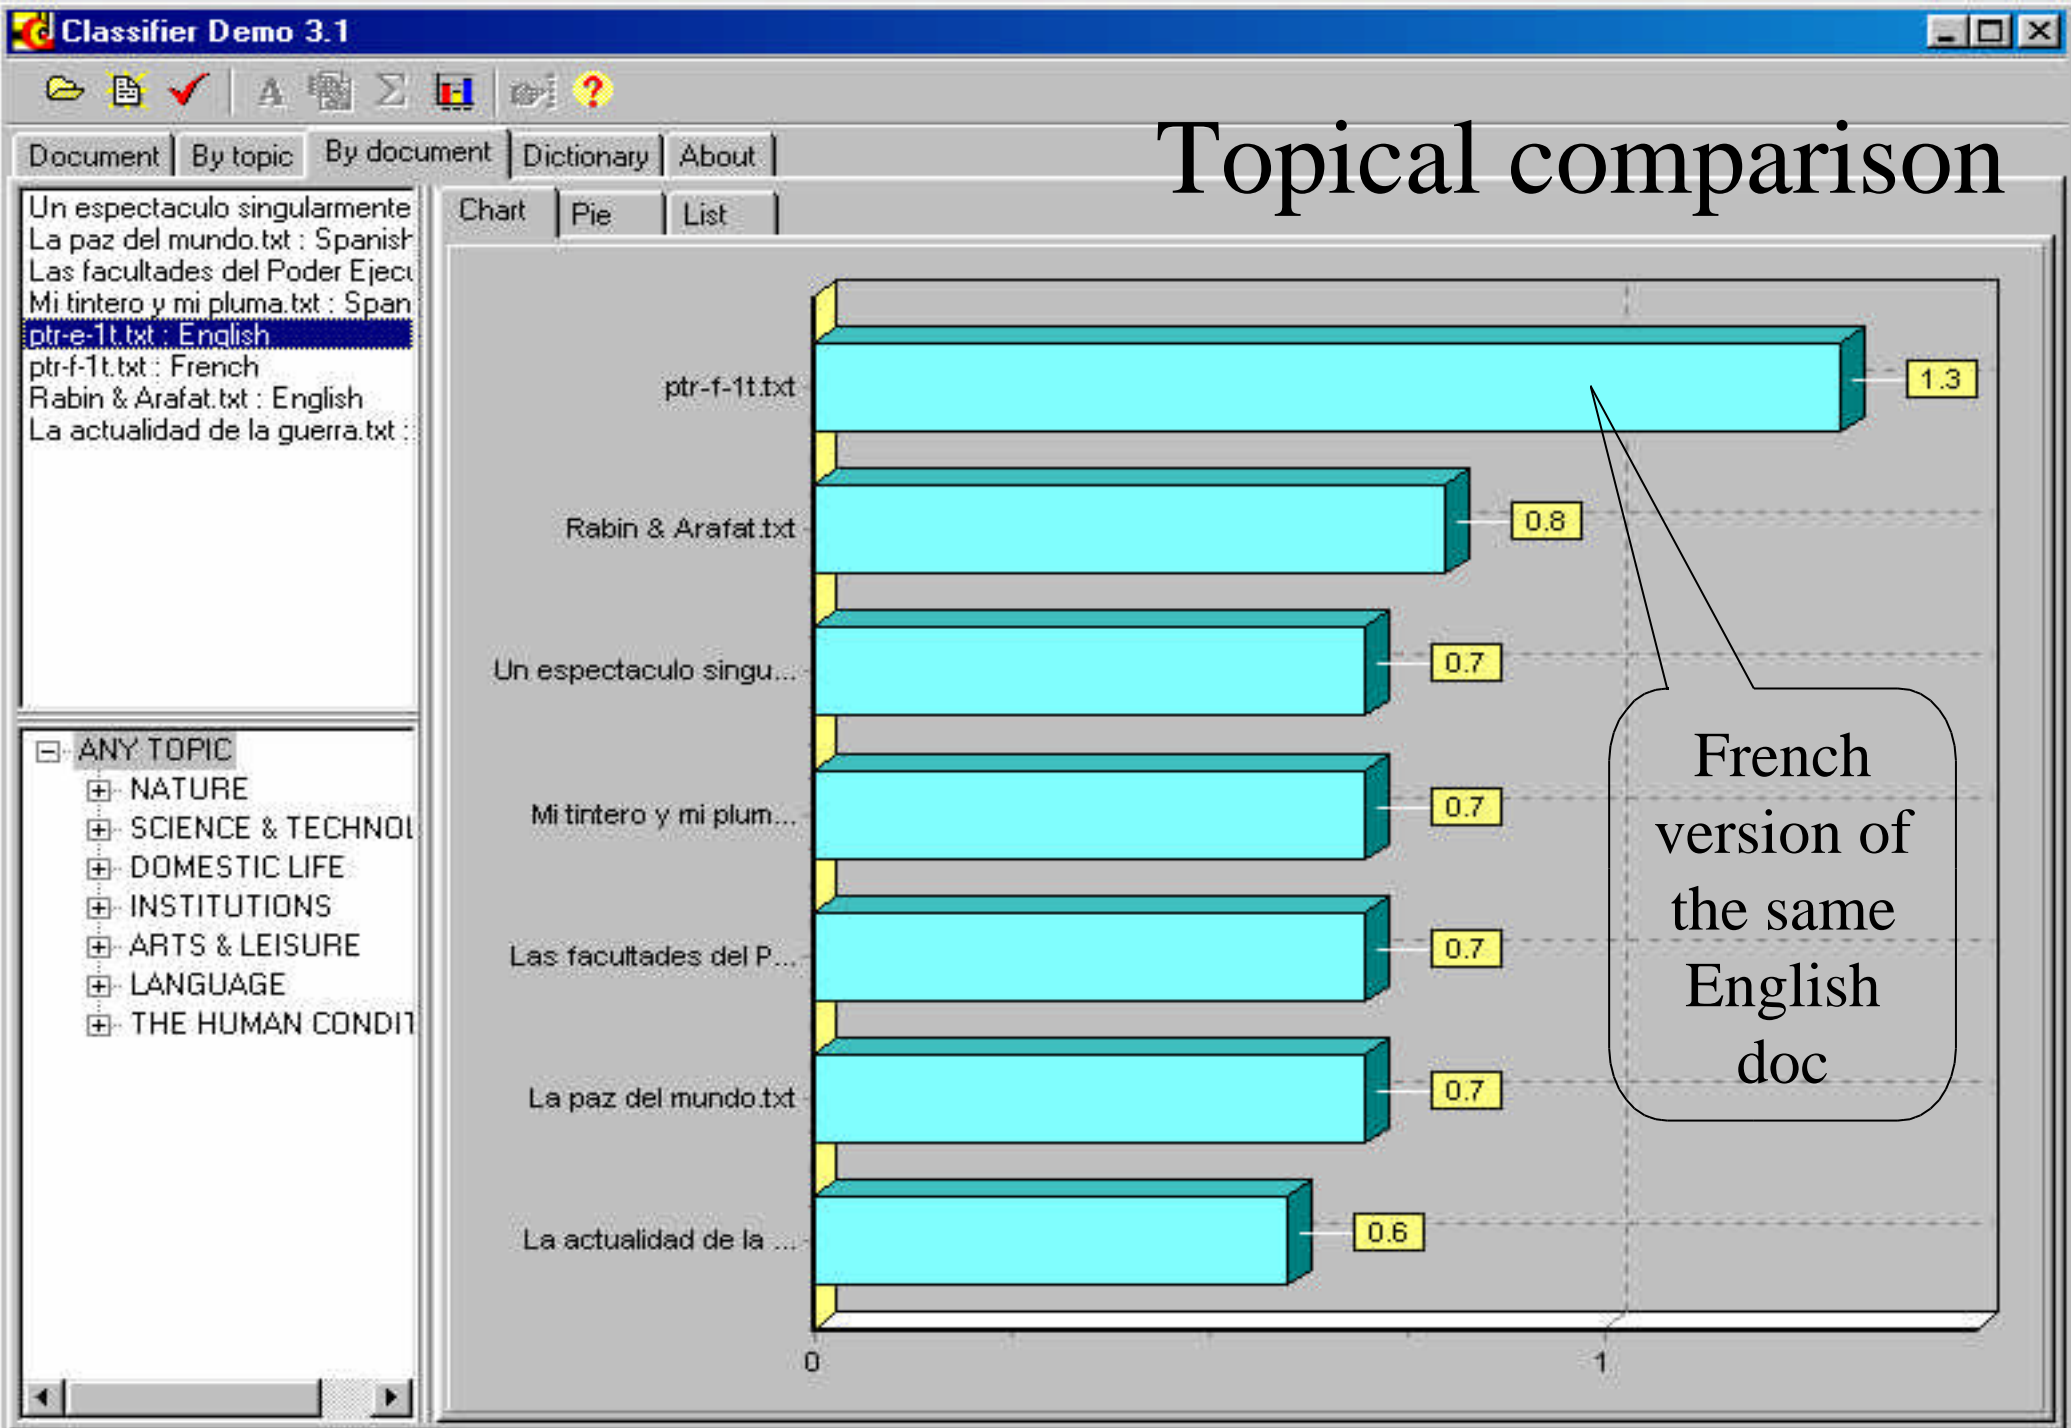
Classifier Demo 3.1

Document | By topic | By document | Dictionary | About

Topical comparison

Un espectaculo singularmente
La paz del mundo.txt : Spanish
Las facultades del Poder Ejecu
Mi tintero y mi pluma.txt : Span
ptr-e-1t.txt : English
ptr-f-1t.txt : French
Rabin & Arafat.txt : English
La actualidad de la guerra.txt :

ANY TOPIC
NATURE
SCIENCE & TECHNOL
DOMESTIC LIFE
INSTITUTIONS
ARTS & LEISURE
LANGUAGE
THE HUMAN CONDIT

Chart | Pie | List

ptr-f-1t.txt 1.3
Rabin & Arafat.txt 0.8
Un espectaculo singu... 0.7
Mi tintero y mi plum... 0.7
Las facultades del P... 0.7
La paz del mundo.txt 0.7
La actualidad de la ... 0.6

0
1

French version of the same English doc